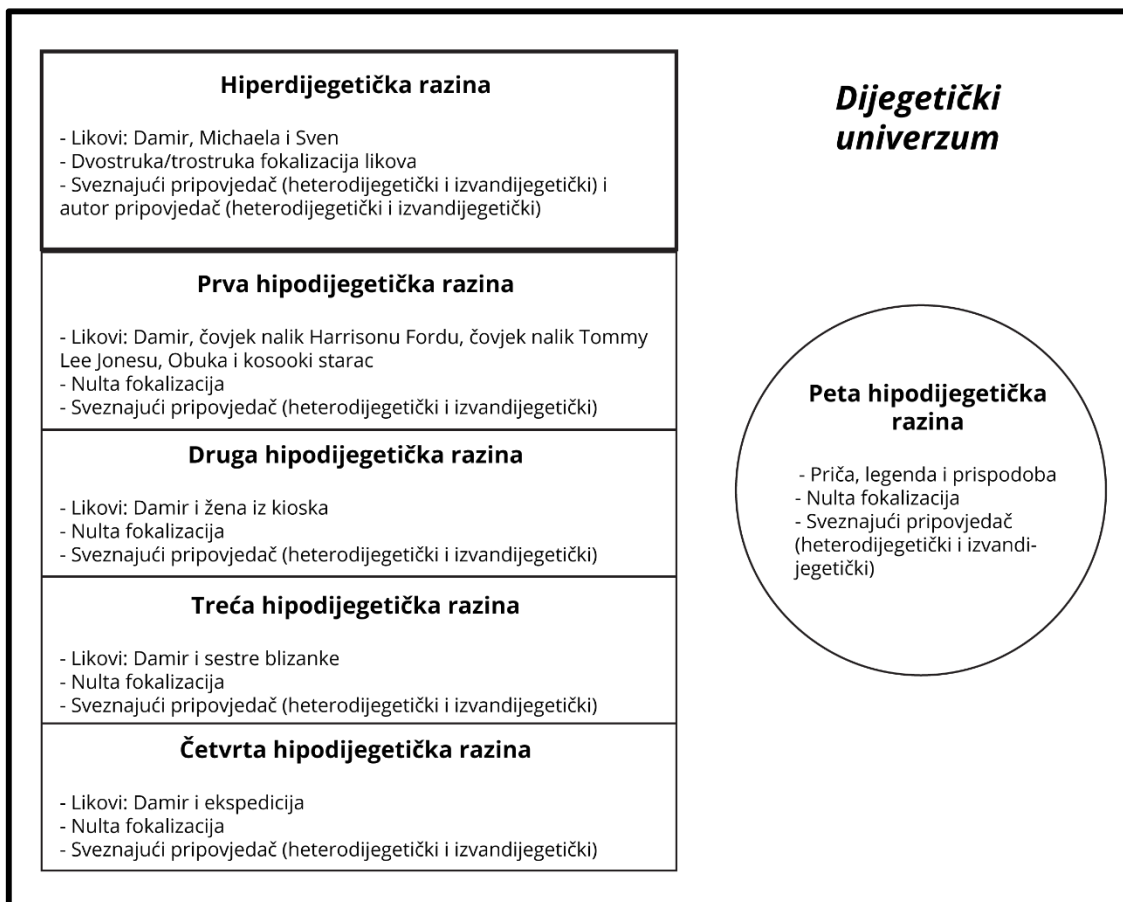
Hiperdijegetička razina

- Likovi: Damir, Michaela i Sven
- Dvostruka/trostruka fokalizacija likova
- Sveznajući pripovjedač (heterodijegetički i izvandijegetički) i autor pripovjedač (heterodijegetički i izvandijegetički)

Prva hipodijegetička razina

- Likovi: Damir, čovjek nalik Harrisonu Fordu, čovjek nalik Tommy Lee Jonesu, Obuka i kosooki starac
- Nulta fokalizacija
- Sveznajući pripovjedač (heterodijegetički i izvandijegetički)

Druga hipodijegetička razina

- Likovi: Damir i žena iz kioska
- Nulta fokalizacija
- Sveznajući pripovjedač (heterodijegetički i izvandijegetički)

Treća hipodijegetička razina

- Likovi: Damir i sestre blizanke
- Nulta fokalizacija
- Sveznajući pripovjedač (heterodijegetički i izvandijegetički)

Četvrta hipodijegetička razina

- Likovi: Damir i ekspedicija
- Nulta fokalizacija
- Sveznajući pripovjedač (heterodijegetički i izvandijegetički)

Dijegetički univerzum

Peta hipodijegetička razina

- Priča, legenda i prispodoba
- Nulta fokalizacija
- Sveznajući pripovjedač (heterodijegetički i izvandijegetički)